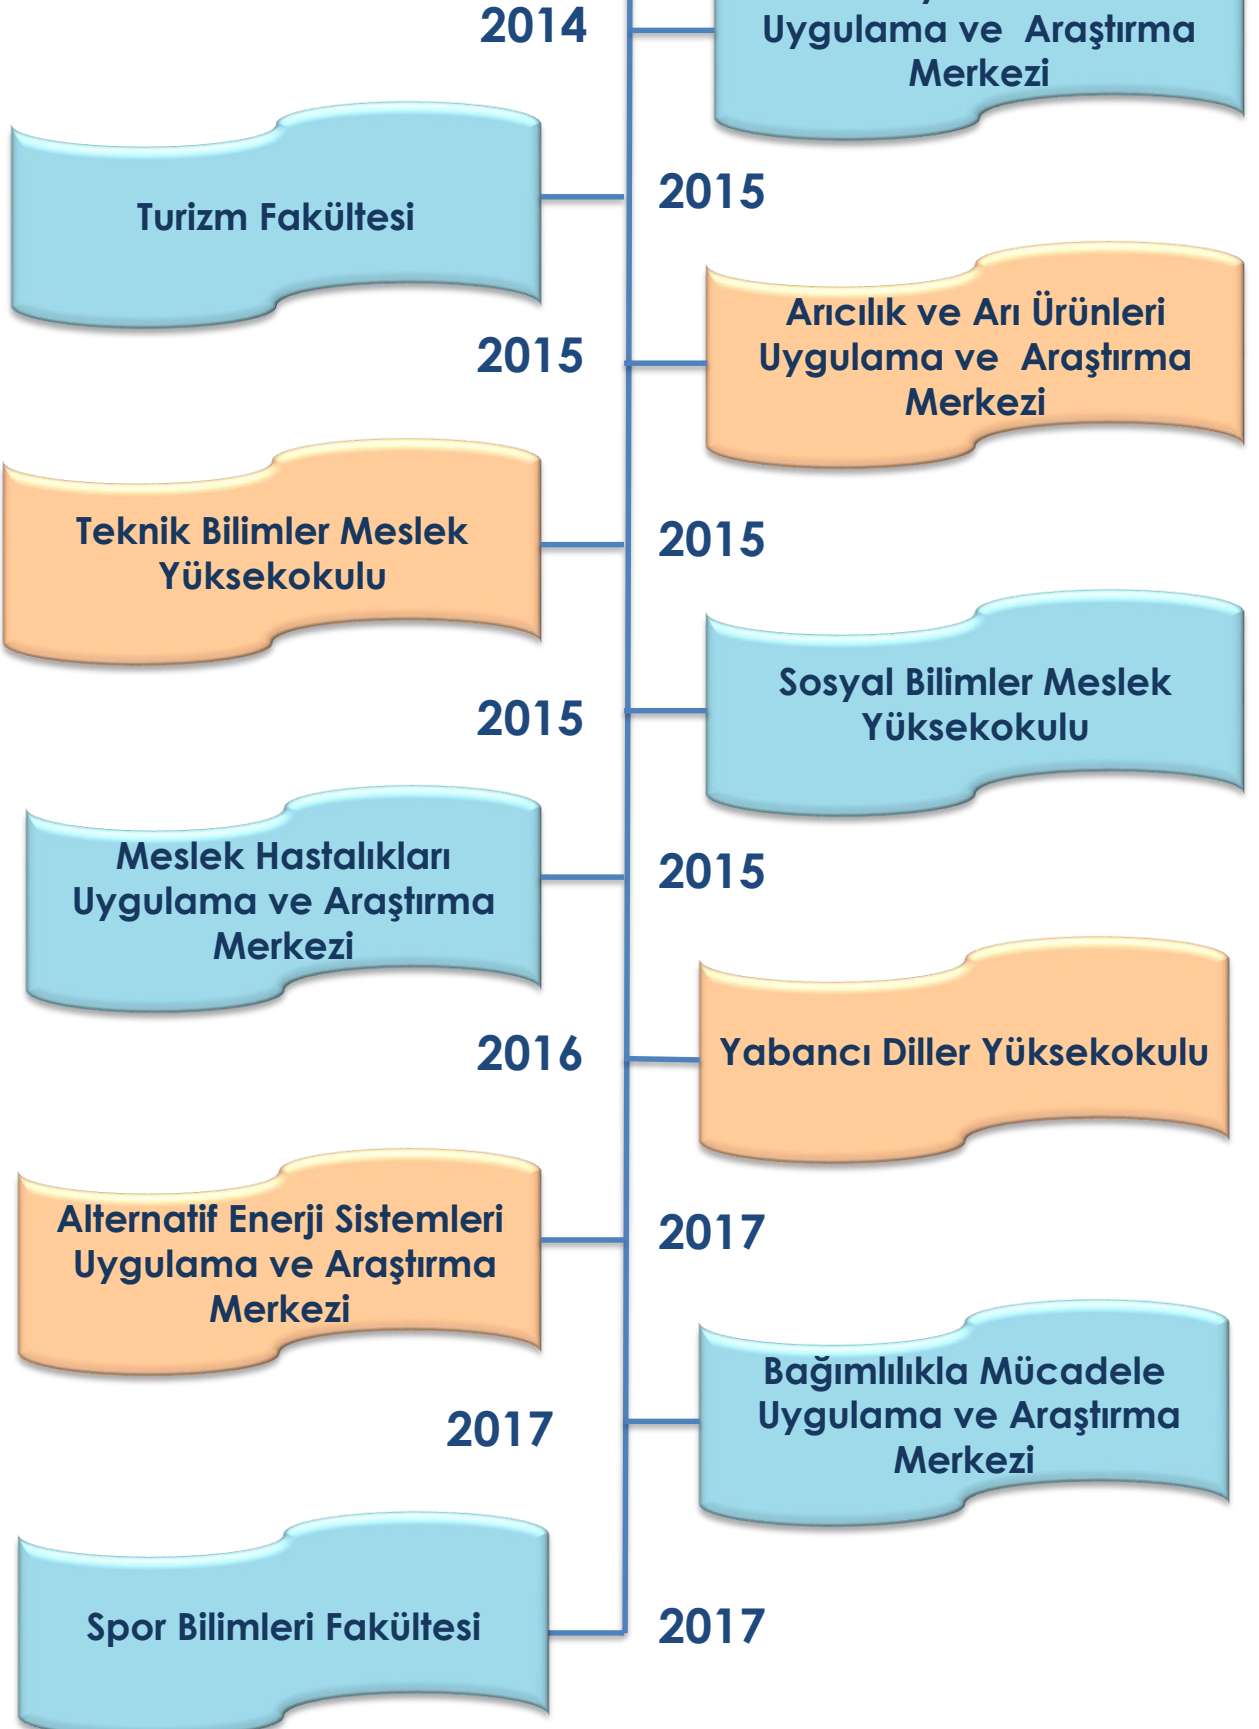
2014

Uygulama ve Araştırma Merkezi

Turizm Fakültesi

2015

Arıcılık ve Arı Ürünleri Uygulama ve Araştırma Merkezi

2015

Teknik Bilimler Meslek Yüksekokulu

2015

Sosyal Bilimler Meslek Yüksekokulu

2015

Meslek Hastalıkları Uygulama ve Araştırma Merkezi

2015

Yabancı Diller Yüksekokulu

2016

Alternatif Enerji Sistemleri Uygulama ve Araştırma Merkezi

2017

Bağımlılıkla Mücadele Uygulama ve Araştırma Merkezi

2017

Spor Bilimleri Fakültesi

2017